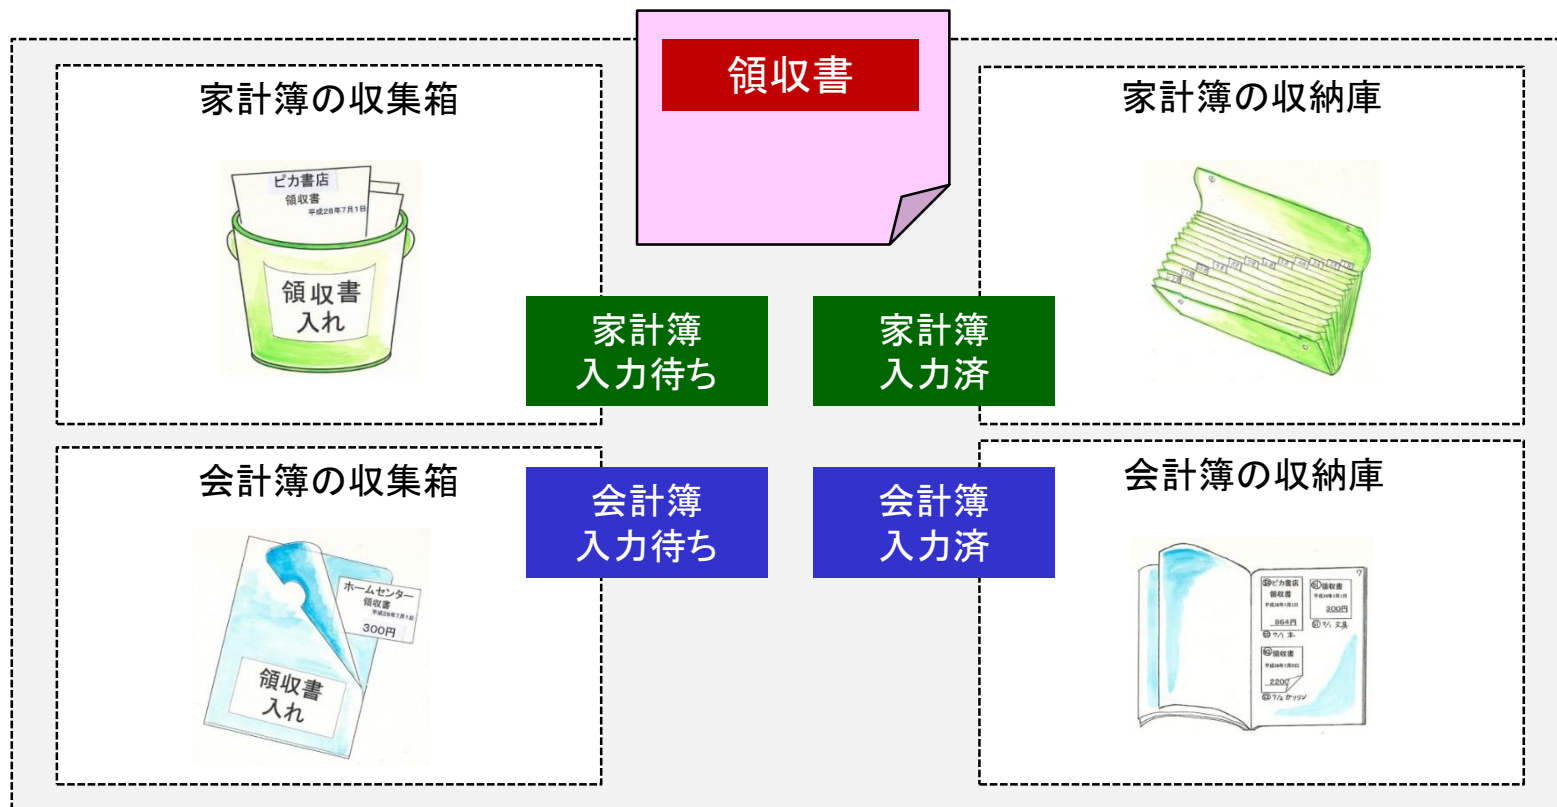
領収書

家計簿の収集箱

ピカ書店
領収書
平成28年7月1日

領収書
入れ

家計簿の収納庫

家計簿
入力待ち

家計簿
入力済

会計簿の収集箱

ホームセンター
領収書
平成28年7月1日
300円

領収書
入れ

会計簿
入力待ち

会計簿
入力済

会計簿の収納庫

ピカ書店
領収書
平成28年7月1日
864円

領収書
平成28年7月1日
300円

領収書
平成28年7月8日
2200

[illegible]